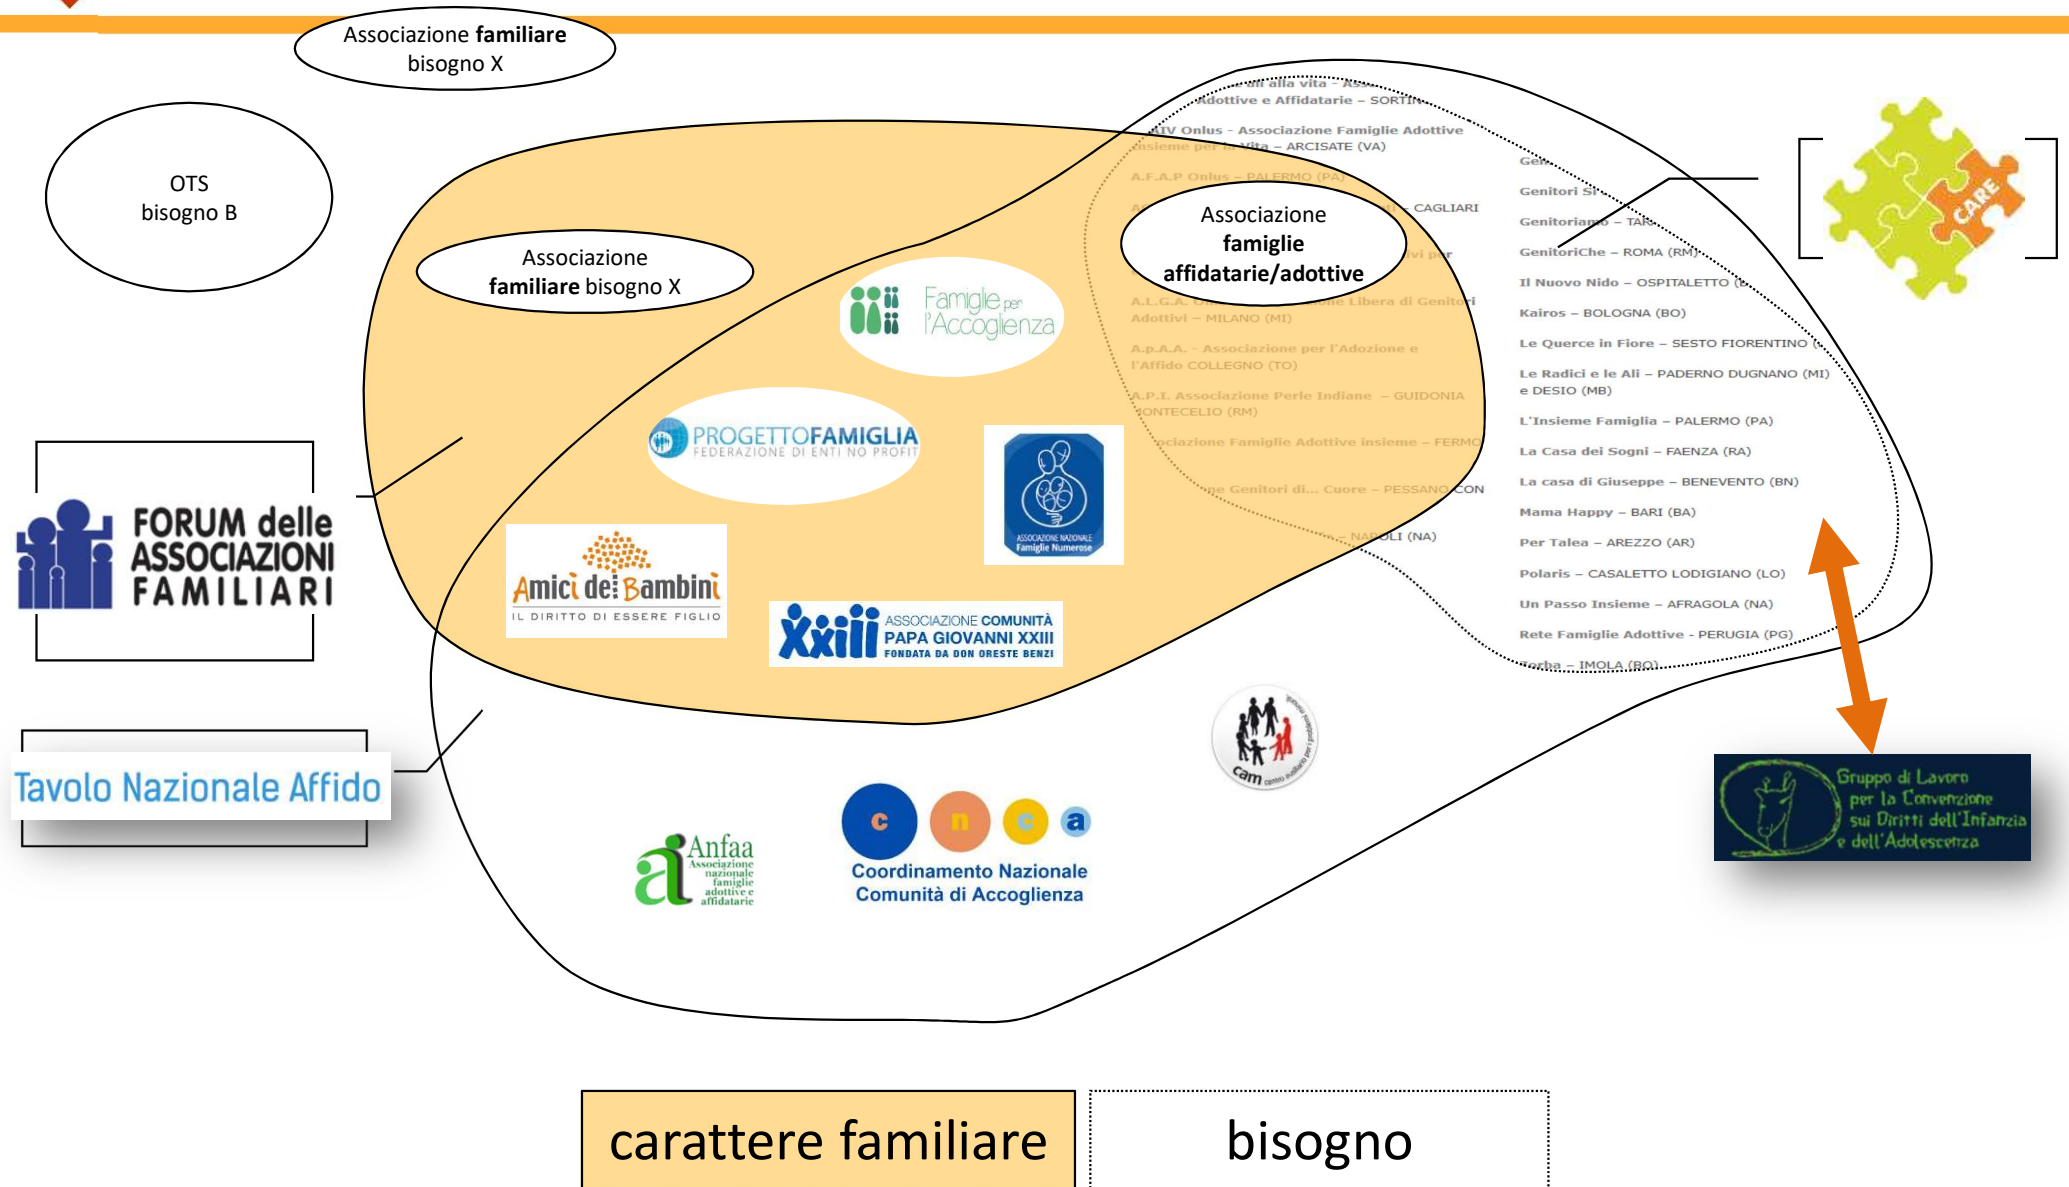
Associazione **familiare** bisogno X

OTS
bisogno B

Associazione **familiare** bisogno X

Associazione **famiglie affidatarie/adottive**

Famiglie per l'Accoglienza

PROGETTOFAMIGLIA
FEDERAZIONE DI ENTI NO PROFIT

ASSOCIAZIONE NAZIONALE Famiglie Numerose

Amici dei Bambini
IL DIRITTO DI ESSERE FIGLIO

XXIII ASSOCIAZIONE COMUNITÀ PAPA GIOVANNI XXIII FONDATA DA DON ORESTE BENZI

FORUM delle ASSOCIAZIONI FAMILIARI

Tavolo Nazionale Affido

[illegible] alla vita – Ass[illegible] Adottive e Affidatarie – SORTIN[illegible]
AIV Onlus – Associazione Famiglie Adottive Insieme per la Vita – ARCISATE (VA)
A.F.A.P Onlus – PALERMO (PA)
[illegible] CAGLIARI
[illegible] ivi per
A.L.G.A. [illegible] Libera di Genitori Adottivi – MILANO (MI)
A.p.A.A. – Associazione per l'Adozione e l'Affido COLLEGNO (TO)
A.P.I. Associazione Perle Indiane – GUIDONIA MONTECELIO (RM)
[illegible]ociazione Famiglie Adottive insieme – FERMO
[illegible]e Genitori di... Cuore – PESSANO CON
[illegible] NAPOLI (NA)

Ge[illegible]
Genitori Si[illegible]
Genitoriamo – TAR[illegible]
GenitoriChe – ROMA (RM)
Il Nuovo Nido – OSPITALETTO ([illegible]
Kairos – BOLOGNA (BO)
Le Querce in Fiore – SESTO FIORENTINO ([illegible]
Le Radici e le Ali – PADERNO DUGNANO (MI) e DESIO (MB)
L'Insieme Famiglia – PALERMO (PA)
La Casa dei Sogni – FAENZA (RA)
La casa di Giuseppe – BENEVENTO (BN)
Mama Happy – BARI (BA)
Per Talea – AREZZO (AR)
Polaris – CASALETTO LODIGIANO (LO)
Un Passo Insieme – AFRAGOLA (NA)
Rete Famiglie Adottive - PERUGIA (PG)
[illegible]orba – IMOLA (BO)

CARE

Gruppo di Lavoro per la Convenzione sui Diritti dell'Infanzia e dell'Adolescenza

cam centro ausiliario per i problemi minorili

Anfaa Associazione nazionale famiglie adottive e affidatarie

c n c a
Coordinamento Nazionale Comunità di Accoglienza

carattere familiare

bisogno